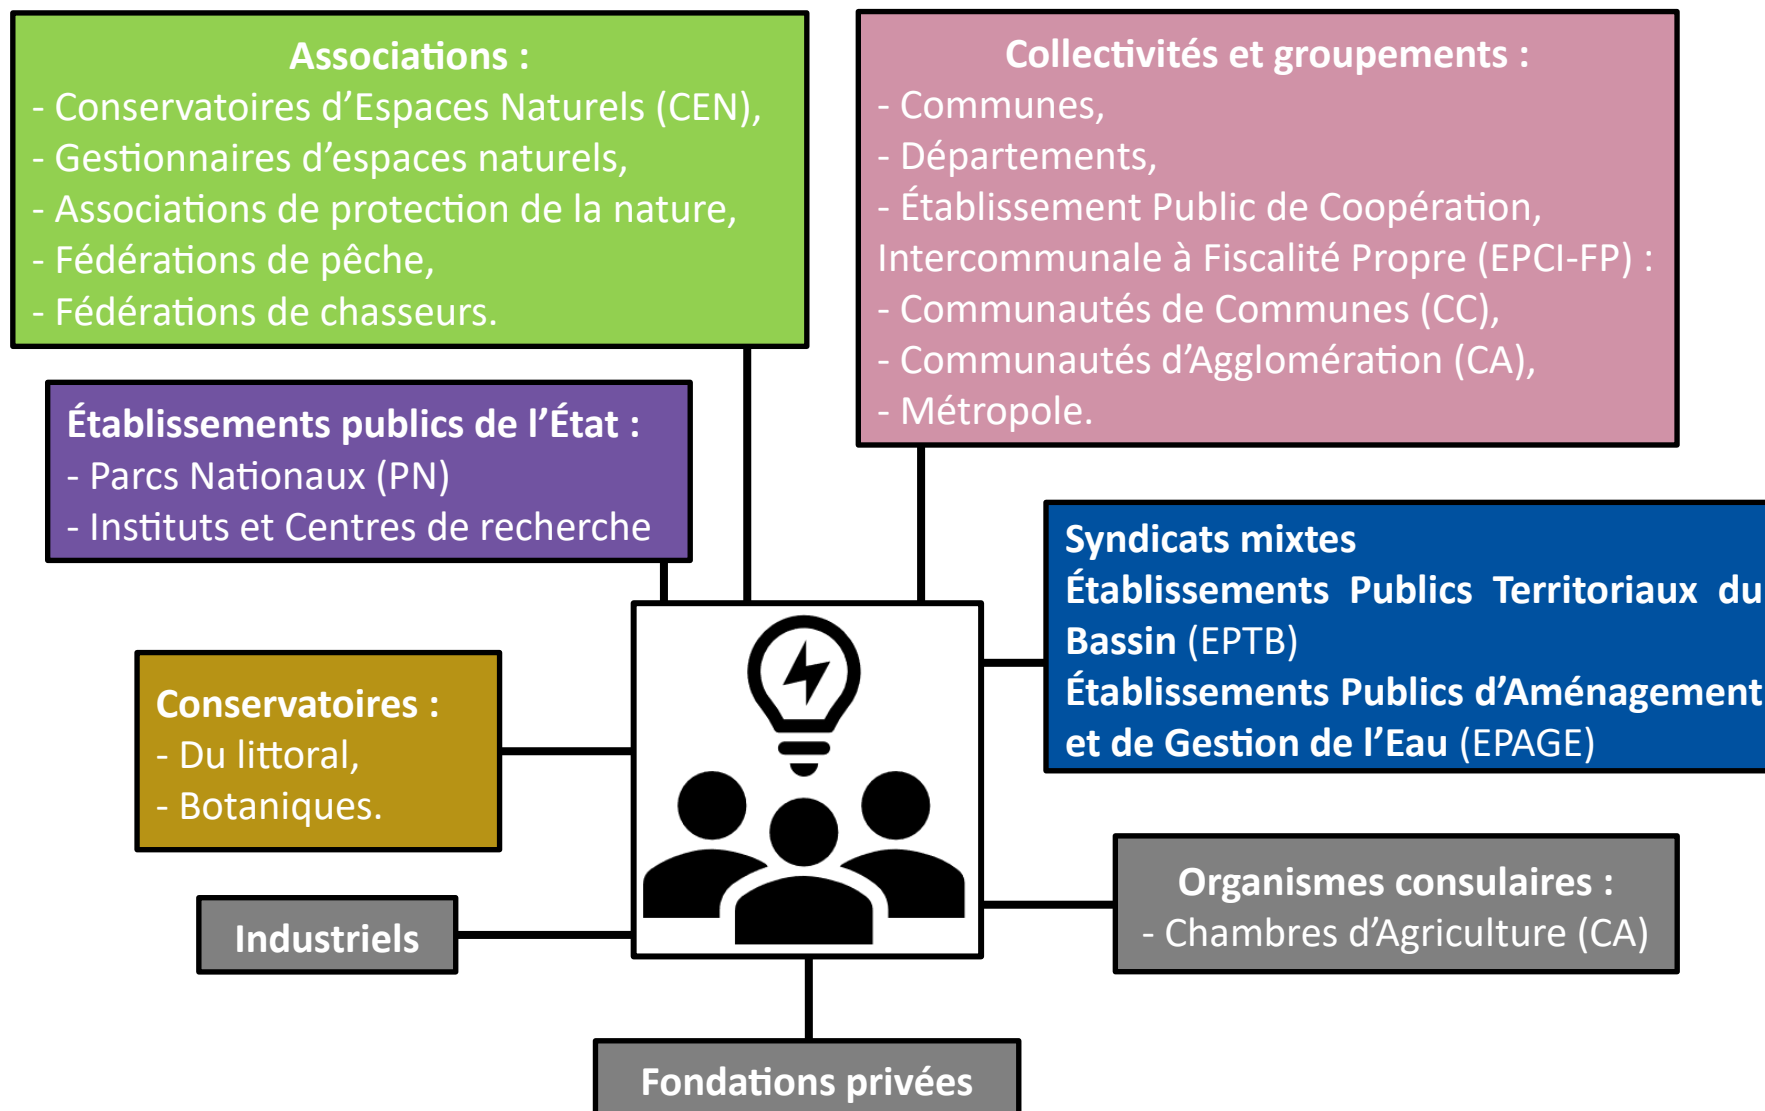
Associations :
- Conservatoires d’Espaces Naturels (CEN),
- Gestionnaires d’espaces naturels,
- Associations de protection de la nature,
- Fédérations de pêche,
- Fédérations de chasseurs.

Collectivités et groupements :
- Communes,
- Départements,
- Établissement Public de Coopération, Intercommunale à Fiscalité Propre (EPCI-FP) :
- Communautés de Communes (CC),
- Communautés d’Agglomération (CA),
- Métropole.

Établissements publics de l’État :
- Parcs Nationaux (PN)
- Instituts et Centres de recherche

Syndicats mixtes
Établissements Publics Territoriaux du Bassin (EPTB)
Établissements Publics d’Aménagement et de Gestion de l’Eau (EPAGE)

Conservatoires :
- Du littoral,
- Botaniques.

Industriels

Organismes consulaires :
- Chambres d’Agriculture (CA)

Fondations privées